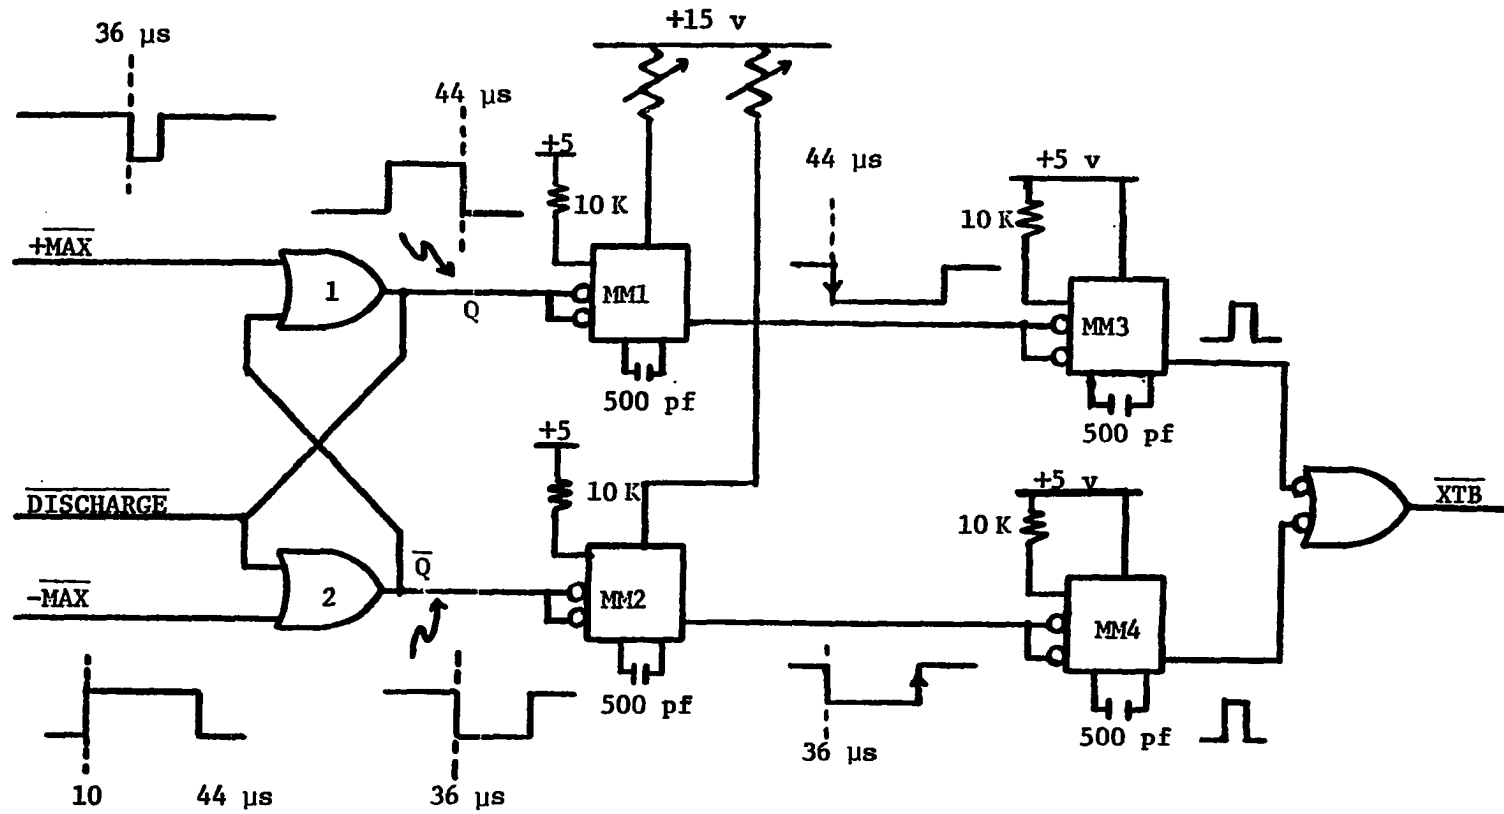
36 µs

44 µs

+15 v

+5

10 K

44 µs

+5 v

10 K

$\overline{+MAX}$

1

Q

MM1

MM3

500 pf

500 pf

+5

10 K

$\overline{DISCHARGE}$

+5 v

$\overline{XTB}$

10 K

$\overline{Q}$

$\overline{-MAX}$

2

MM2

MM4

500 pf

500 pf

36 µs

10

44 µs

36 µs